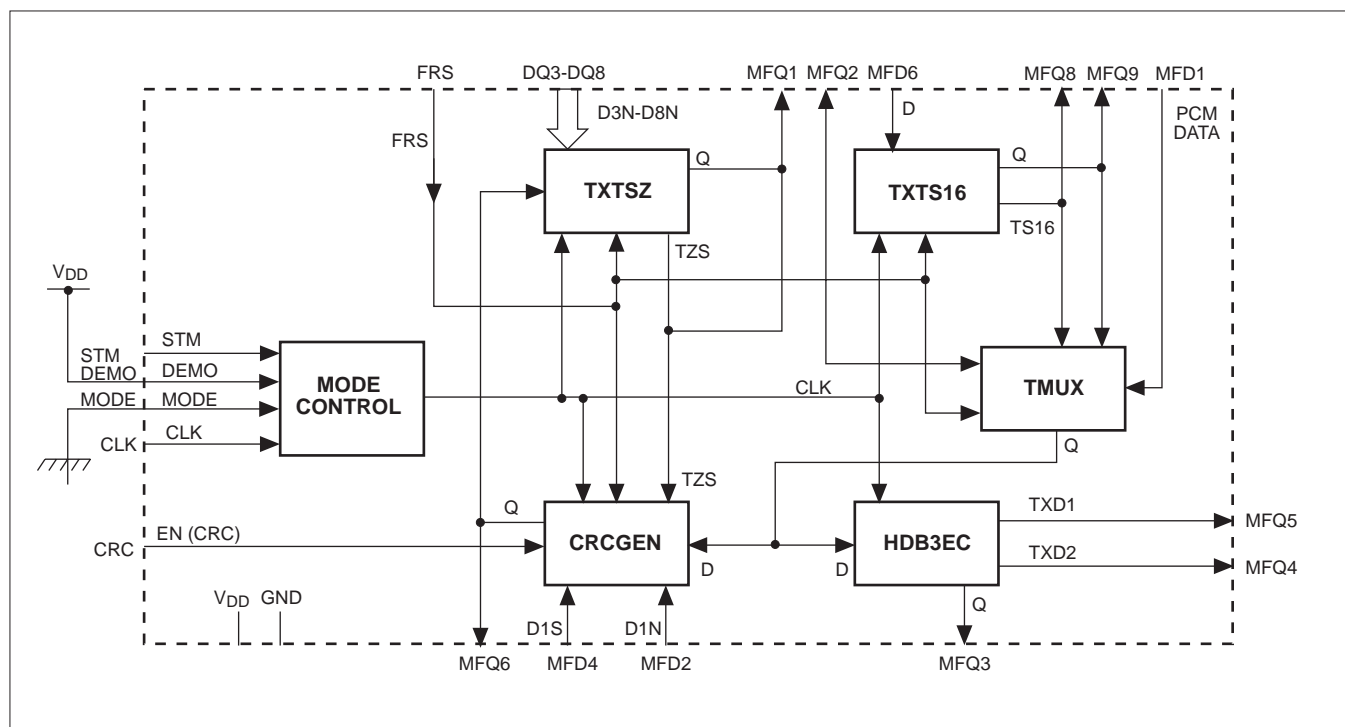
FRS DQ3-DQ8 MFQ1 MFQ2 MFD6 MFQ8 MFQ9 MFD1

D3N-D8N

D

PCM DATA

FRS

Q

TXTSZ

Q

TXTS16

TS16

TZS

$V_{DD}$

STM

STM

DEMO

DEMO

MODE CONTROL

TMUX

MODE

MODE

CLK

CLK

CLK

Q

TZS

Q

TXD1

MFQ5

CRC

EN (CRC)

CRCGEN

HDB3EC

TXD2

MFQ4

D

D

$V_{DD}$ GND

Q

D1S

D1N

MFQ6 MFD4 MFD2 MFQ3